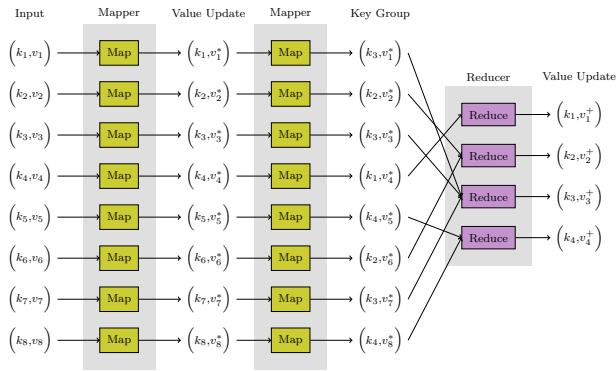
Input

Mapper

Value Update

Mapper

Key Group

Reducer

Value Update

$(k_1,v_1)$ Map $(k_1,v_1^*)$ Map $(k_3,v_1^*)$

$(k_2,v_2)$ Map $(k_2,v_2^*)$ Map $(k_2,v_2^*)$

$(k_3,v_3)$ Map $(k_3,v_3^*)$ Map $(k_3,v_3^*)$

$(k_4,v_4)$ Map $(k_4,v_4^*)$ Map $(k_1,v_4^*)$

$(k_5,v_5)$ Map $(k_5,v_5^*)$ Map $(k_4,v_5^*)$

$(k_6,v_6)$ Map $(k_6,v_6^*)$ Map $(k_2,v_6^*)$

$(k_7,v_7)$ Map $(k_7,v_7^*)$ Map $(k_3,v_7^*)$

$(k_8,v_8)$ Map $(k_8,v_8^*)$ Map $(k_4,v_8^*)$

Reduce $(k_1,v_1^+)$

Reduce $(k_2,v_2^+)$

Reduce $(k_3,v_3^+)$

Reduce $(k_4,v_4^+)$